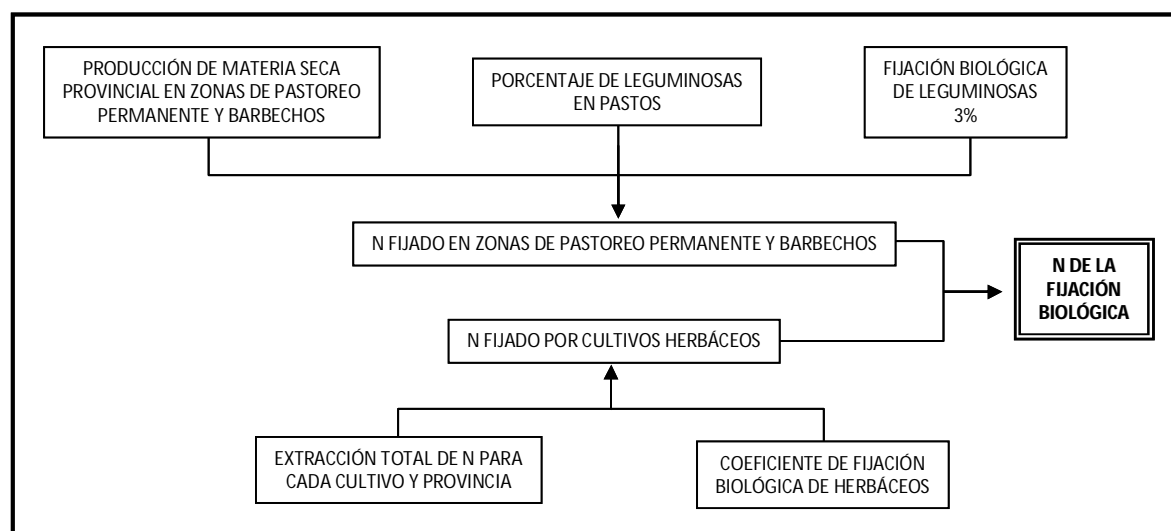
PRODUCCIÓN DE MATERIA SECA PROVINCIAL EN ZONAS DE PASTOREO PERMANENTE Y BARBECHOS

PORCENTAJE DE LEGUMINOSAS EN PASTOS

FIJACIÓN BIOLÓGICA DE LEGUMINOSAS 3%

N FIJADO EN ZONAS DE PASTOREO PERMANENTE Y BARBECHOS

N DE LA FIJACIÓN BIOLÓGICA

N FIJADO POR CULTIVOS HERBÁCEOS

EXTRACCIÓN TOTAL DE N PARA CADA CULTIVO Y PROVINCIA

COEFICIENTE DE FIJACIÓN BIOLÓGICA DE HERBÁCEOS